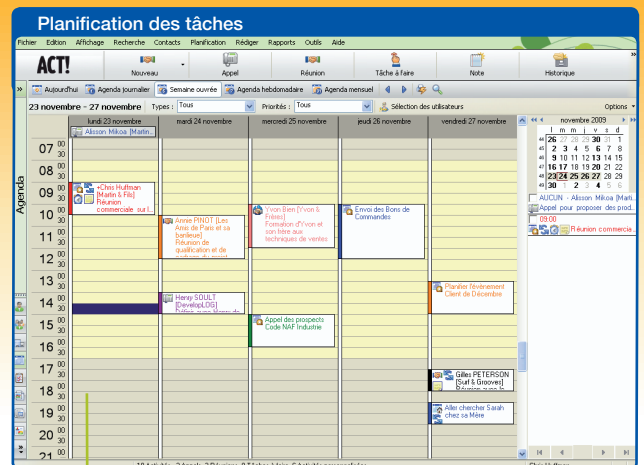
Planification des tâches

Fichier Edition Affichage Recherche Contacts Planification Rédiger Rapports Outils Aide

ACT!

Nouveau Appel Réunion Tâche à faire Note Historique

Aujourd'hui Agenda journalier Semaine ouvrée Agenda hebdomadaire Agenda mensuel

23 novembre - 27 novembre Types : Tous Priorités : Tous Sélection des utilisateurs Options

Agenda

| | lundi 23 novembre | mardi 24 novembre | mercredi 25 novembre | jeudi 26 novembre | vendredi 27 novembre |
|---|---|---|---|---|---|
| | Alisson Mikoa [Martin...] | | | | |
| 07 00 30 | | | | | |
| 08 00 30 | | | | | |
| 09 00 30 | +Chris Huffman [Martin & Fils] Réunion commerciale sur l... | | | | |
| 10 00 30 | | Annie PINOT [Les Amis de Paris et sa banlieue] Réunion de qualification et de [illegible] | Yvon Bien [Yvon & Frères] Formation d'Yvon et son frère aux techniques de ventes | Envoi des Bons de Commandes | |
| 11 00 30 | | | | | |
| 12 00 30 | | | | | |
| 13 00 30 | | | | | Planifier l'évènement Client de Décembre |
| 14 00 30 | | Henry SOULT [DevelopLOG] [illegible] | | | |
| 15 00 30 | | | Appel des prospects Code NAF Industrie | | |
| 16 00 30 | | | | | |
| 17 00 30 | | | | | Gilles PETERSON [Surf & Grooves] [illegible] |
| 18 00 30 | | | | | |
| 19 00 30 | | | | | Aller chercher Sarah chez sa Mère |
| 20 00 30 | | | | | |
| 21 00 | | | | | |

novembre 2009

| | l | m | m | j | v | s | d |
|---|---|---|---|---|---|---|---|
| 44 | 26 | 27 | 28 | 29 | 30 | 31 | 1 |
| 45 | 2 | 3 | 4 | 5 | 6 | 7 | 8 |
| 46 | 9 | 10 | 11 | 12 | 13 | 14 | 15 |
| 47 | 16 | 17 | 18 | 19 | 20 | 21 | 22 |
| 48 | 23 | 24 | 25 | 26 | 27 | 28 | 29 |
| 49 | 30 | 1 | 2 | 3 | 4 | 5 | 6 |

AUCUN - Alisson Mikoa [Martin...]
Appel pour proposer des prod...
09:00
Réunion commercia...